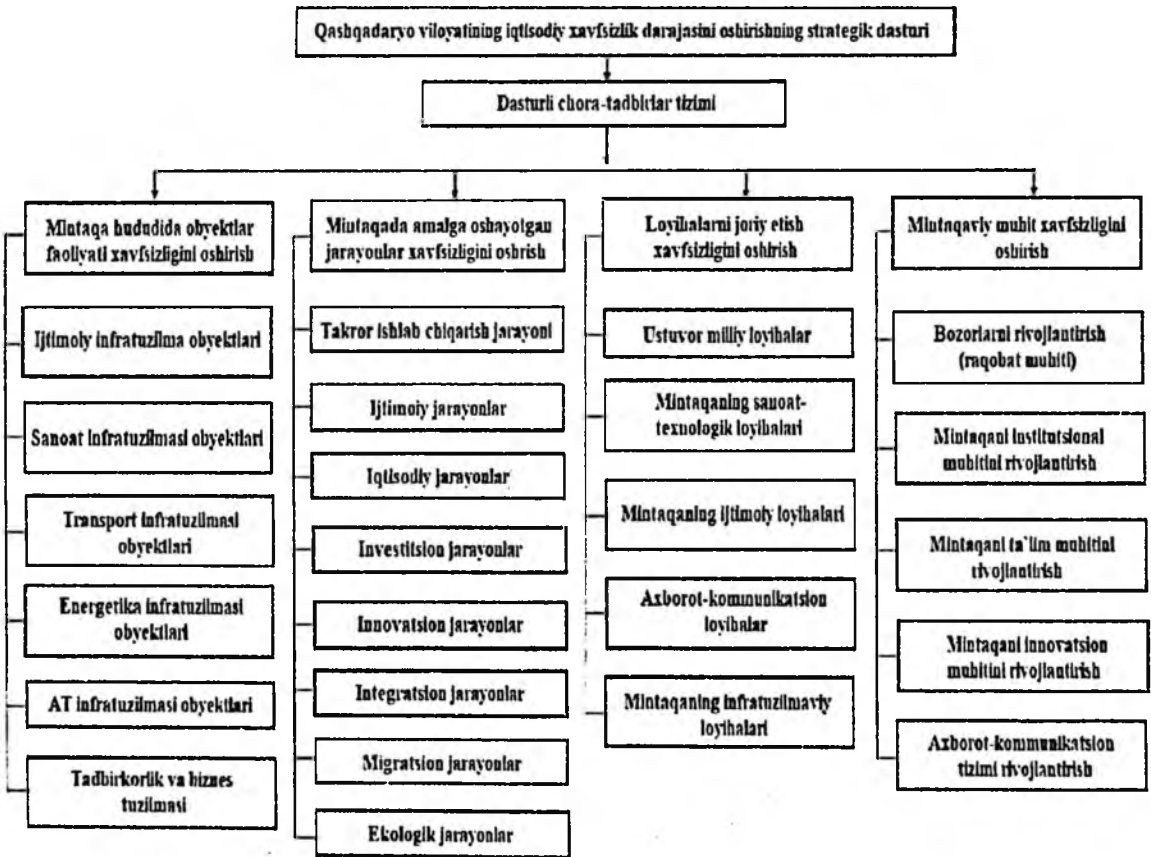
Qashqadaryo viloyatining iqtisodiy xavfsizlik darajasini oshirishning strategik dasturi

Dasturli chora-tadbirlar tizimi

Mintaqa hududida obyektlar faoliyati xavfsizligini oshirish

Ijtimoiy infratuzilma obyektlari

Sanoat infratuzilmasi obyektlari

Transport infratuzilmasi obyektlari

Energetika infratuzilmasi obyektlari

AT infratuzilmasi obyektlari

Tadbirkorlik va biznes tuzilmasi

Mintaqada amalga oshayotgan jarayonlar xavfsizligini oshrish

Takror ishlab chiqarish jarayoni

Ijtimoiy jarayonlar

Iqtisodiy jarayonlar

Investitsion jarayonlar

Innovatsion jarayonlar

Integratsion jarayonlar

Migratsion jarayonlar

Ekologik jarayonlar

Loyihalarni joriy etish xavfsizligini oshirish

Ustuvor milliy loyihalar

Mintaqaning sanoat-texnologik loyihalari

Mintaqaning ijtimoiy loyihalari

Axborot-kommunikatsion loyihalar

Mintaqaning infratuzilmaviy loyihalari

Mintaqaviy muhit xavfsizligini oshirish

Bozorlarni rivojlantirish (raqobat muhiti)

Mintaqani institutsional muhitini rivojlantirish

Mintaqani ta`lim muhitini rivojlantirish

Mintaqani innovatsion muhitini rivojlantirish

Axborot-kommunikatsion tizimi rivojlantirish